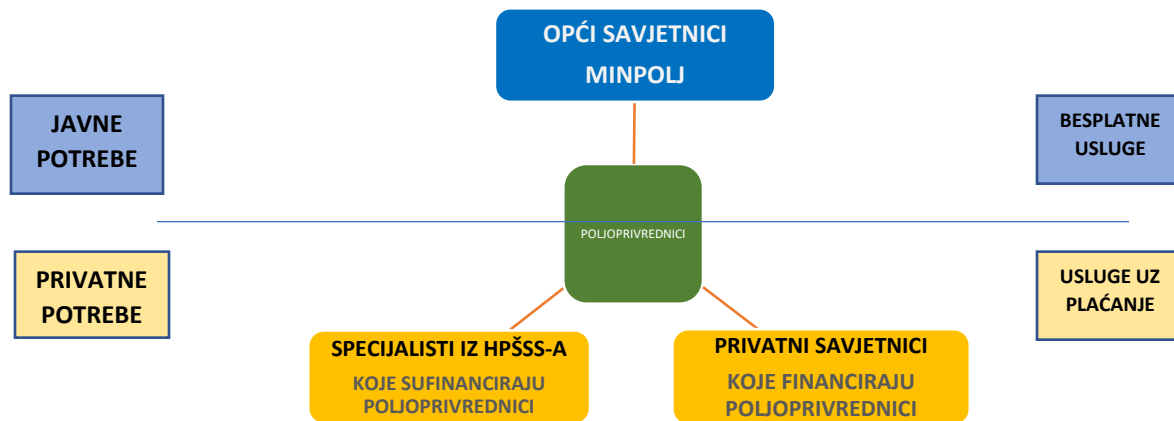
OPĆI SAVJETNICI MINPOLJ

JAVNE POTREBE

BESPLATNE USLUGE

POLJOPRIVREDNICI

PRIVATNE POTREBE

USLUGE UZ PLAĆANJE

SPECIJALISTI IZ HPŠSS-A
KOJE SUFINANCIRAJU POLJOPRIVREDNICI

PRIVATNI SAVJETNICI
KOJE FINANCIRAJU POLJOPRIVREDNICI